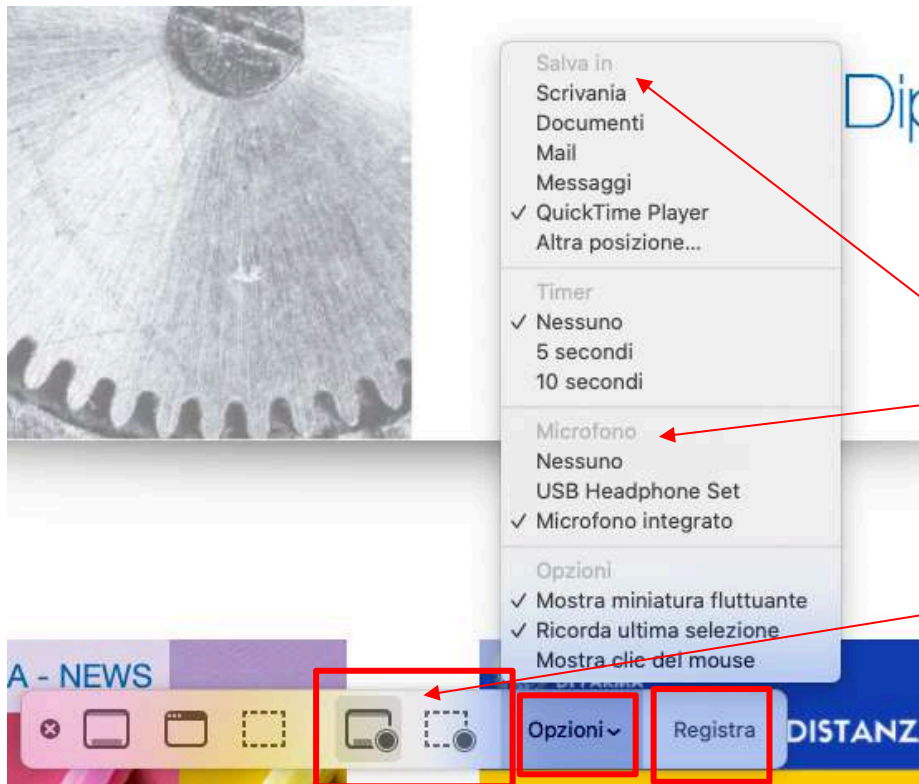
Dip

Salva in
Scrivania
Documenti
Mail
Messaggi
✓ QuickTime Player
Altra posizione...

Timer
✓ Nessuno
5 secondi
10 secondi

Microfono
Nessuno
USB Headphone Set
✓ Microfono integrato

Opzioni
✓ Mostra miniatura fluttuante
✓ Ricorda ultima selezione
Mostra clic del mouse

A - NEWS

Opzioni

Registra

DISTANZ